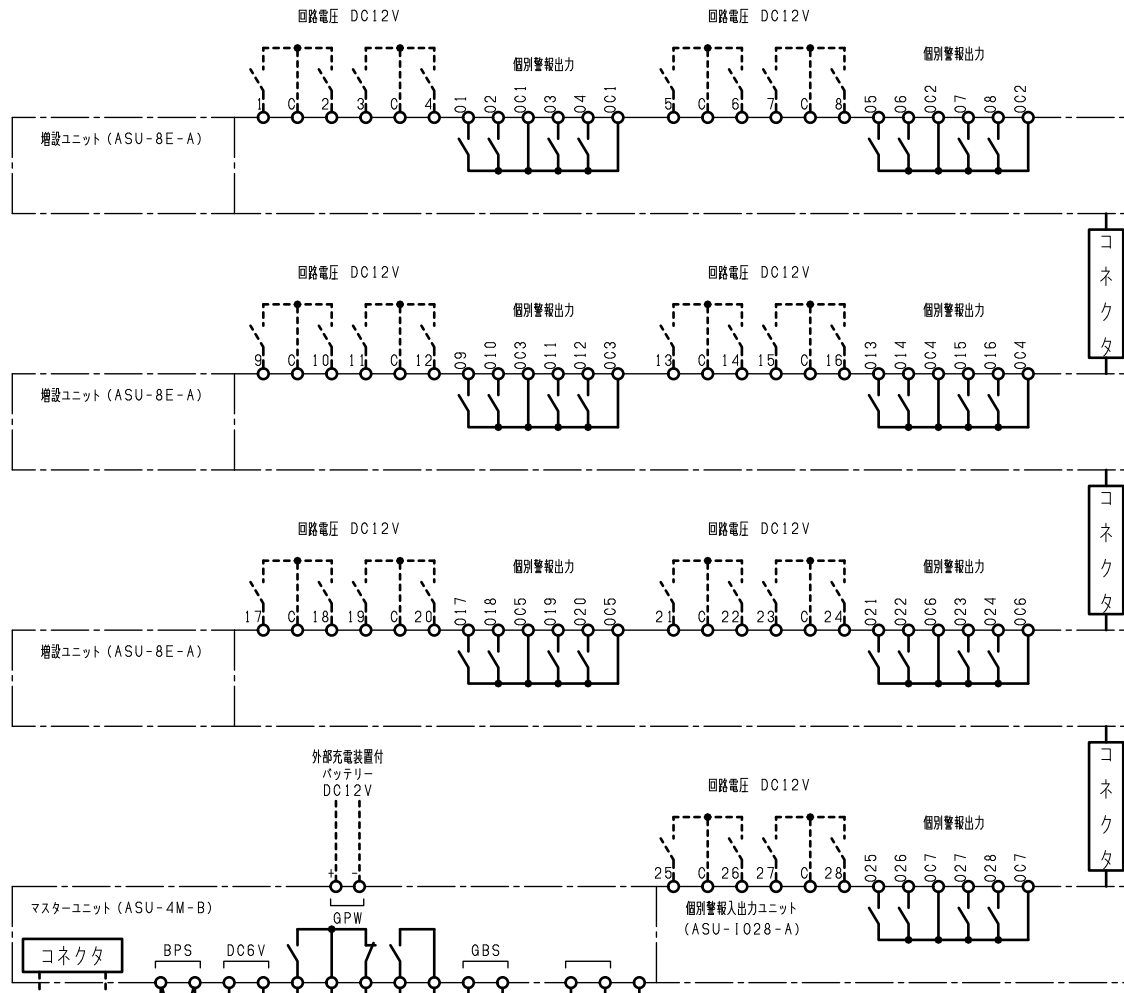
回路電圧 DC12V

回路電圧 DC12V

個別警報出力

個別警報出力

1 C 2 3 C 4 O1 O2 OC1 O3 O4 OC1 5 C 6 7 C 8 O5 O6 OC2 O7 O8 OC2

増設ユニット（ASU-8E-A）

コネクタ

回路電圧 DC12V

回路電圧 DC12V

個別警報出力

個別警報出力

9 C 10 11 C 12 O9 O10 OC3 O11 O12 OC3 13 C 14 15 C 16 O13 O14 OC4 O15 O16 OC4

増設ユニット（ASU-8E-A）

コネクタ

回路電圧 DC12V

回路電圧 DC12V

個別警報出力

個別警報出力

17 C 18 19 C 20 O17 O18 OC5 O19 O20 OC5 21 C 22 23 C 24 O21 O22 OC6 O23 O24 OC6

増設ユニット（ASU-8E-A）

コネクタ

外部充電装置付
バッテリー
DC12V

回路電圧 DC12V

個別警報出力

+ −

25 C 26 27 C 28 O25 O26 OC7 O27 O28 OC7

マスターユニット（ASU-4M-B）

GPW

個別警報入出力ユニット
（ASU-IO28-A）

コネクタ

BPS DC6V GBS